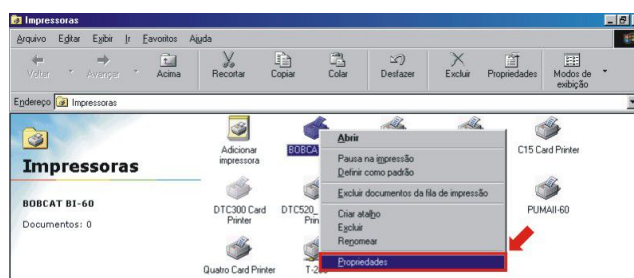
Impressoras

Arquivo Editar Exibir Ir Favoritos Ajuda

Voltar Avançar Acima Recortar Copiar Colar Desfazer Excluir Propriedades Modos de exibição

Endereço Impressoras

Impressoras

BOBCAT BI-60

Documentos: 0

Adicionar impressora

BOBCA

C15 Card Printer

DTC300 Card Printer

DTC520_ Prin

PUMAII-60

Quatro Card Printer

T-2

Abrir
Pausa na impressão
Definir como padrão
Excluir documentos da fila de impressão
Criar atalho
Excluir
Renomear
Propriedades